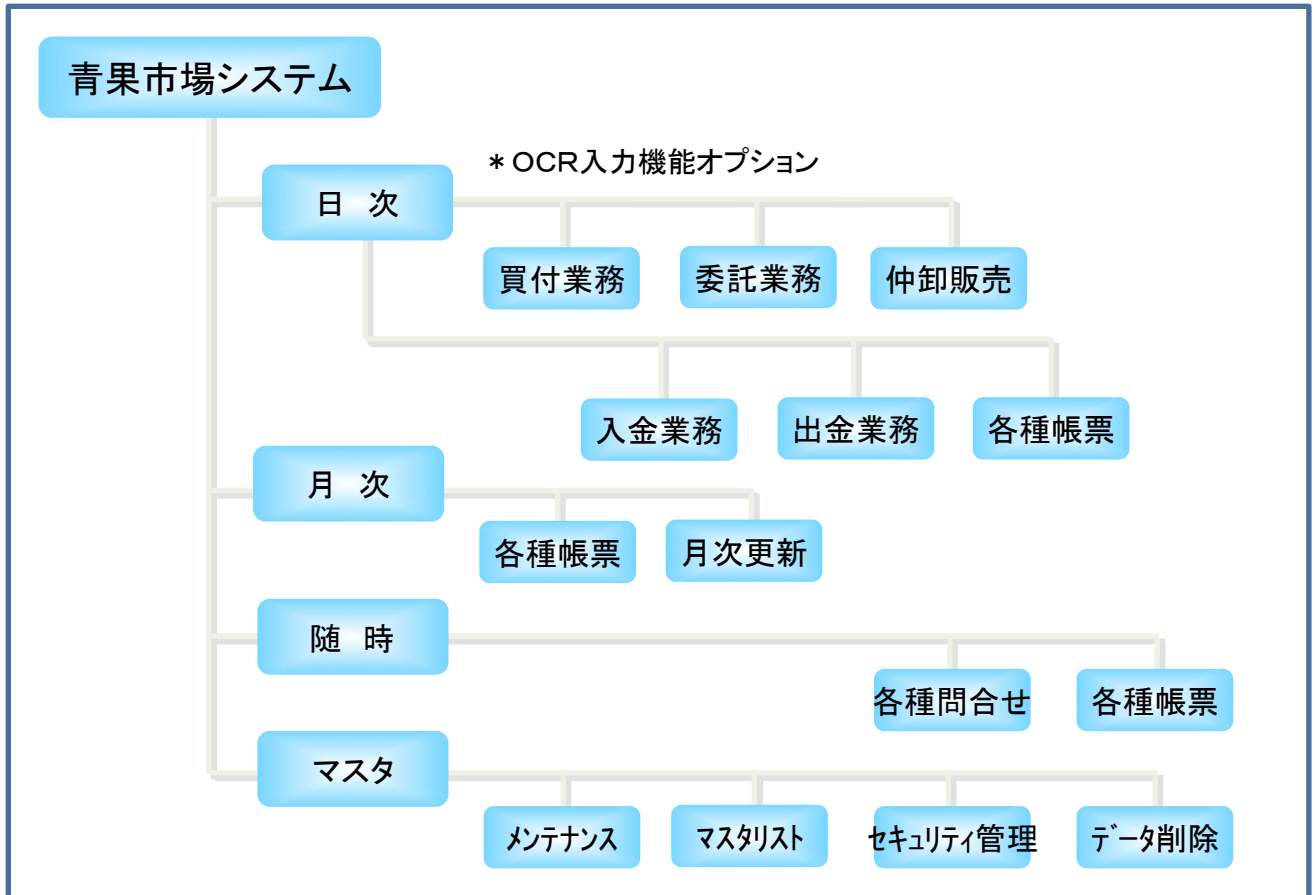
青果市場システム

＊OCR入力機能オプション

日　次

買付業務

委託業務

仲卸販売

入金業務

出金業務

各種帳票

月　次

各種帳票

月次更新

随　時

各種問合せ

各種帳票

マスタ

メンテナンス

マスタリスト

セキュリティ管理

データ削除